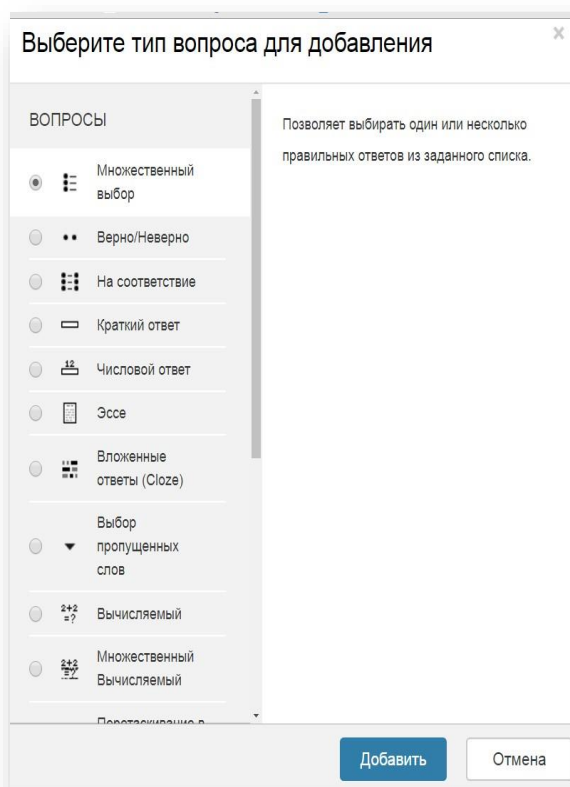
Выберите тип вопроса для добавления

ВОПРОСЫ

Множественный выбор

Верно/Неверно

На соответствие

Краткий ответ

Числовой ответ

Эссе

Вложенные ответы (Cloze)

Выбор пропущенных слов

Вычисляемый

Множественный Вычисляемый

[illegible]

Позволяет выбирать один или несколько правильных ответов из заданного списка.

Добавить

Отмена